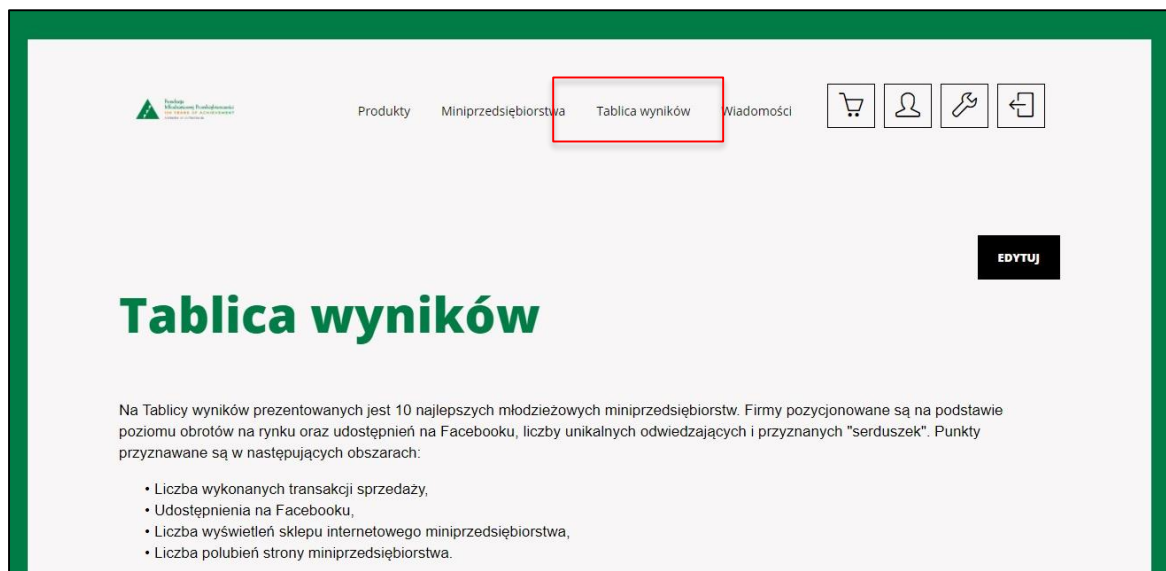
Fundacja Młodzieżowej Przedsiębiorczości
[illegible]

Produkty Miniprzedsiębiorstwa Tablica wyników Wiadomości

EDYTUJ

Tablica wyników

Na Tablicy wyników prezentowanych jest 10 najlepszych młodzieżowych miniprzedsiębiorstw. Firmy pozycjonowane są na podstawie poziomu obrotów na rynku oraz udostępnień na Facebooku, liczby unikalnych odwiedzających i przyznanych "serduszek". Punkty przyznawane są w następujących obszarach:

• Liczba wykonanych transakcji sprzedaży,
• Udostępnienia na Facebooku,
• Liczba wyświetleń sklepu internetowego miniprzedsiębiorstwa,
• Liczba polubień strony miniprzedsiębiorstwa.